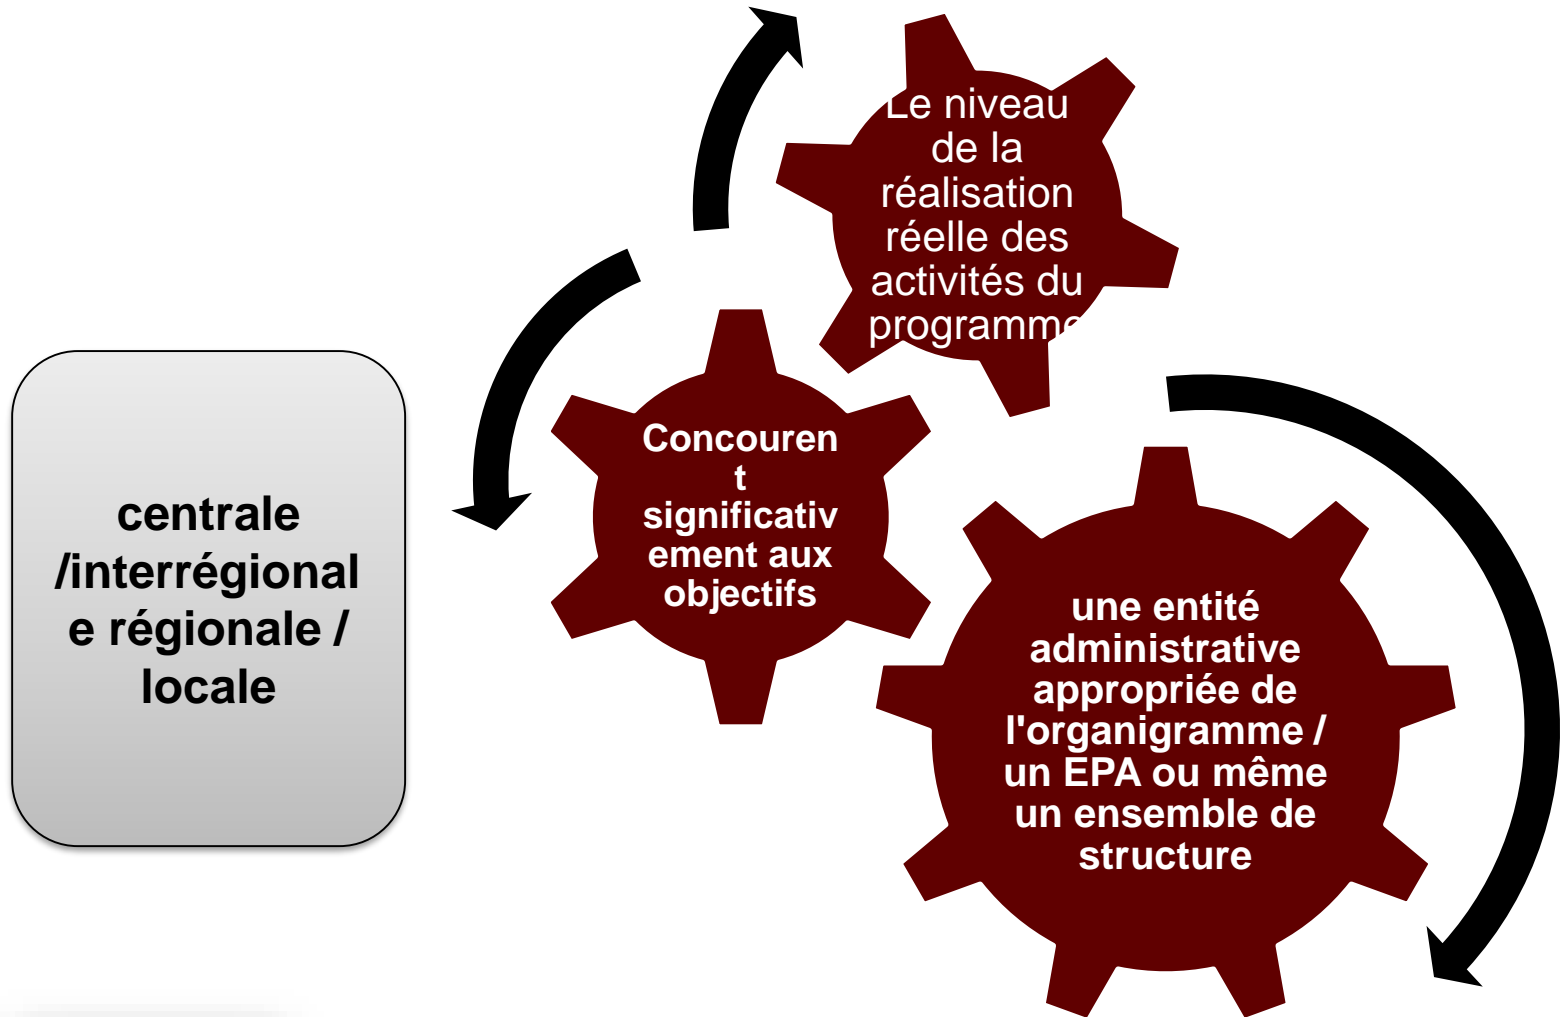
Le niveau de la réalisation réelle des activités du programme

Concourent significativement aux objectifs

une entité administrative appropriée de l'organigramme / un EPA ou même un ensemble de structure

centrale /interrégionale régionale / locale